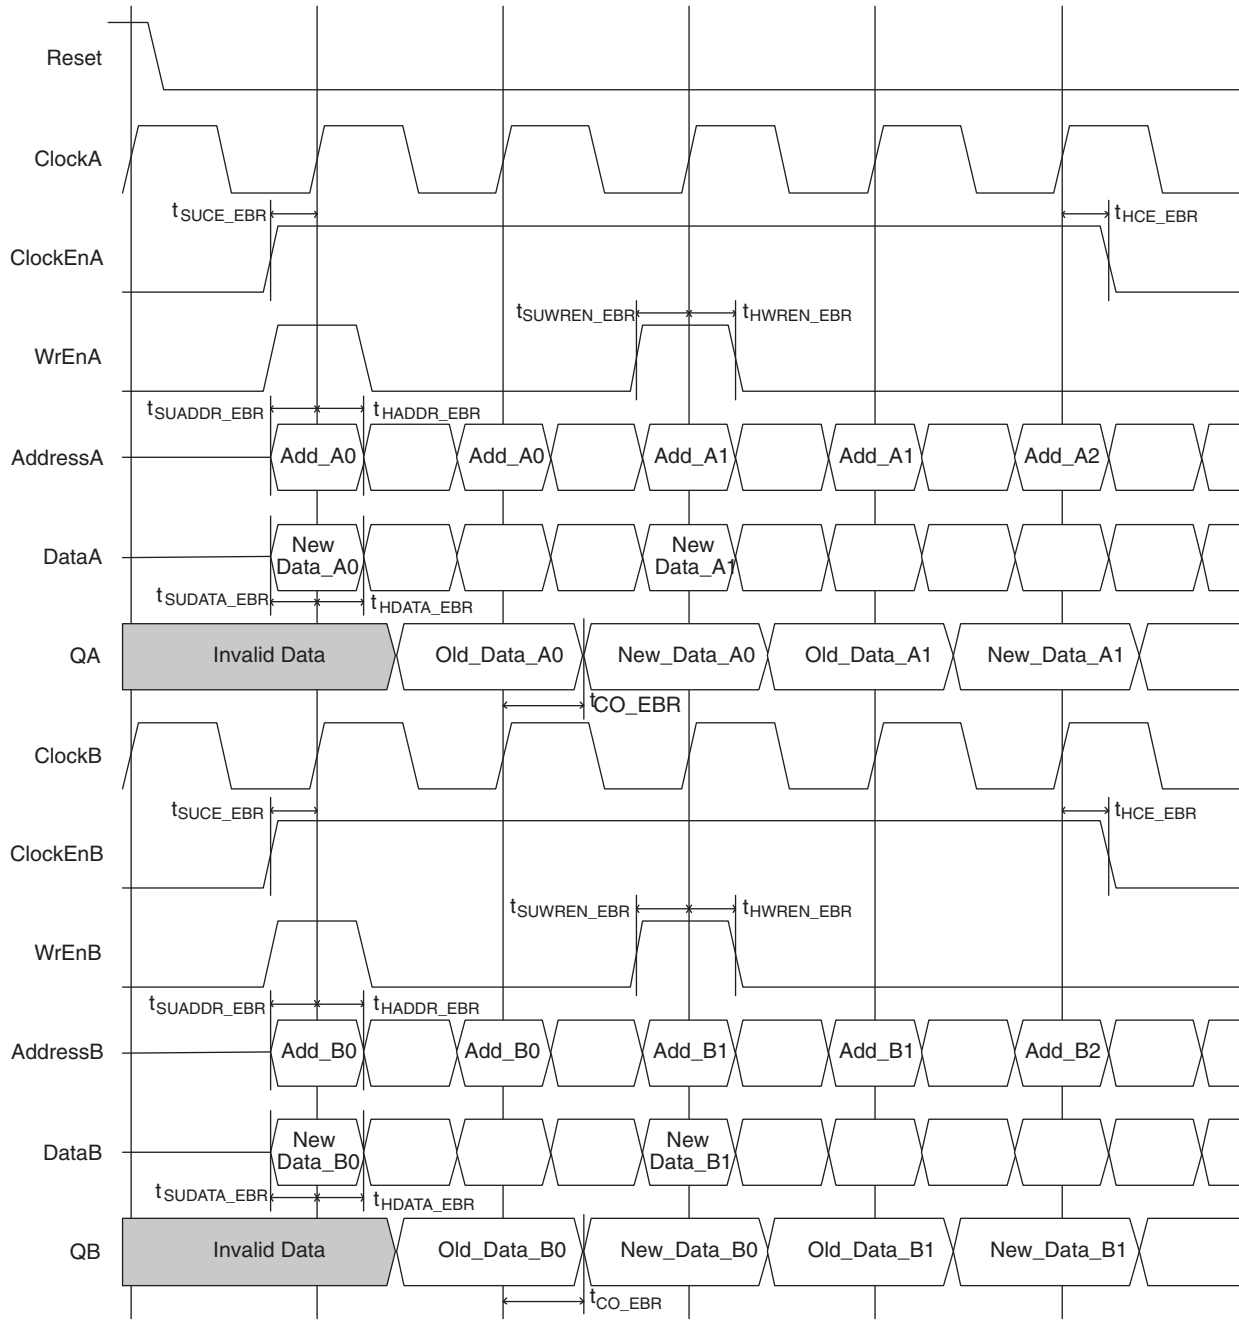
Reset

ClockA

$t_{SUCE\_EBR}$

$t_{HCE\_EBR}$

ClockEnA

$t_{SUWREN\_EBR}$

$t_{HWREN\_EBR}$

WrEnA

$t_{SUADDR\_EBR}$

$t_{HADDR\_EBR}$

AddressA

Add_A0

Add_A0

Add_A1

Add_A1

Add_A2

DataA

New Data_A0

New Data_A1

$t_{SUDATA\_EBR}$

$t_{HDATA\_EBR}$

QA

Invalid Data

Old_Data_A0

New_Data_A0

Old_Data_A1

New_Data_A1

$t_{CO\_EBR}$

ClockB

$t_{SUCE\_EBR}$

$t_{HCE\_EBR}$

ClockEnB

$t_{SUWREN\_EBR}$

$t_{HWREN\_EBR}$

WrEnB

$t_{SUADDR\_EBR}$

$t_{HADDR\_EBR}$

AddressB

Add_B0

Add_B0

Add_B1

Add_B1

Add_B2

DataB

New Data_B0

New Data_B1

$t_{SUDATA\_EBR}$

$t_{HDATA\_EBR}$

QB

Invalid Data

Old_Data_B0

New_Data_B0

Old_Data_B1

New_Data_B1

$t_{CO\_EBR}$